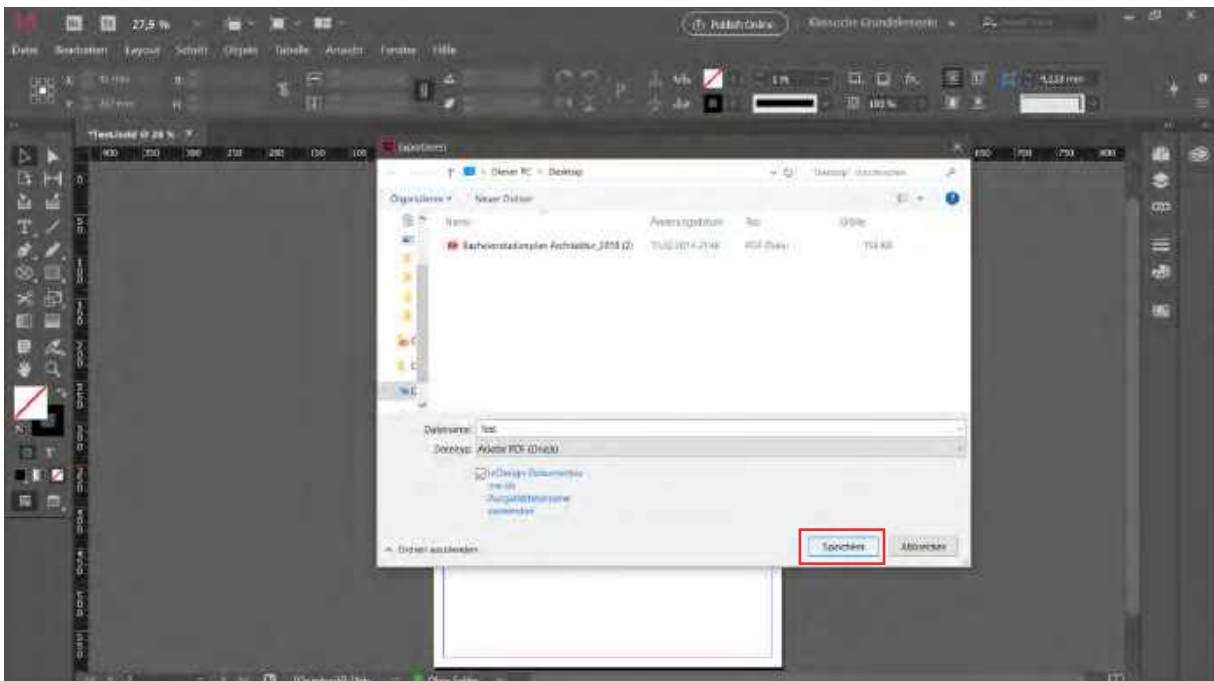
27,9 %
Publish Online
Klassische Grundelemente
Datei Bearbeiten Layout Schrift Objekt Tabelle Ansicht Fenster Hilfe
*Testunbd @ 28 %
Exportieren
Dieser PC > Desktop
"Desktop" durchsuchen
Organisieren ▾ Neuer Ordner
Name
Änderungsdatum
Typ
Größe
Bachelorstudienplan Architektur_2018 (2)
11.02.2019 21:48
PDF-Datei
154 KB
Dateiname: Test
Dateityp: Adobe PDF (Druck)
InDesign-Dokumentname als Ausgabedateiname verwenden
Ordner ausblenden
Speichern
Abbrechen